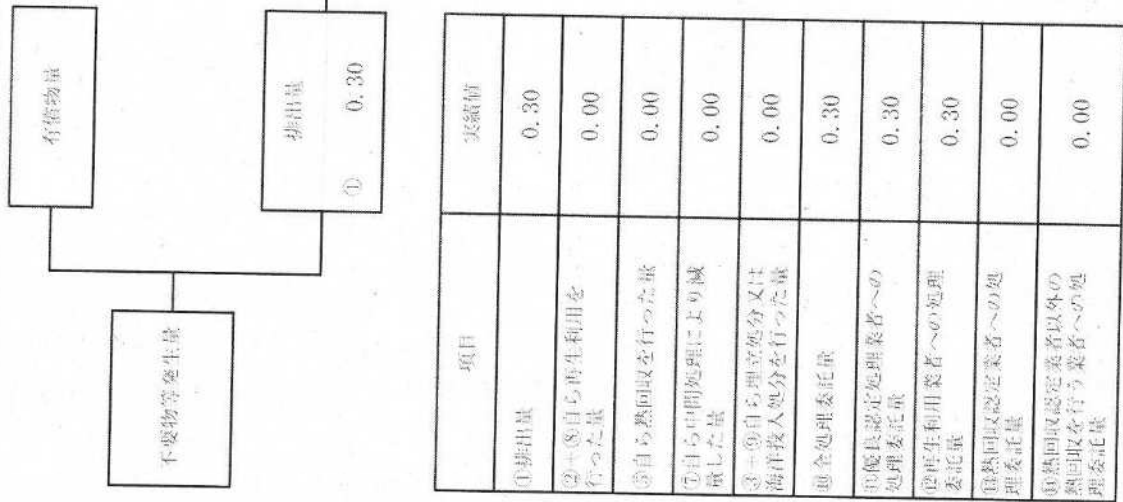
不要物等発生量

有償物量

排出量

① 0.30

| 項目 | 実績値 |
|---|---|
| ①排出量 | 0.30 |
| ②+⑧自ら再生利用を行った量 | 0.00 |
| ⑤自ら熱回収を行った量 | 0.00 |
| ⑦自ら中間処理により減量した量 | 0.00 |
| ③+⑨自ら埋立処分又は海洋投入処分を行った量 | 0.00 |
| ⑩全処理委託量 | 0.30 |
| ⑪優良認定処理業者への処理委託量 | 0.30 |
| ⑫再生利用業者への処理委託量 | 0.30 |
| ⑬熱回収認定業者への処理委託量 | 0.00 |
| ⑭熱回収認定業者以外の熱回収を行う業者への処理委託量 | 0.00 |